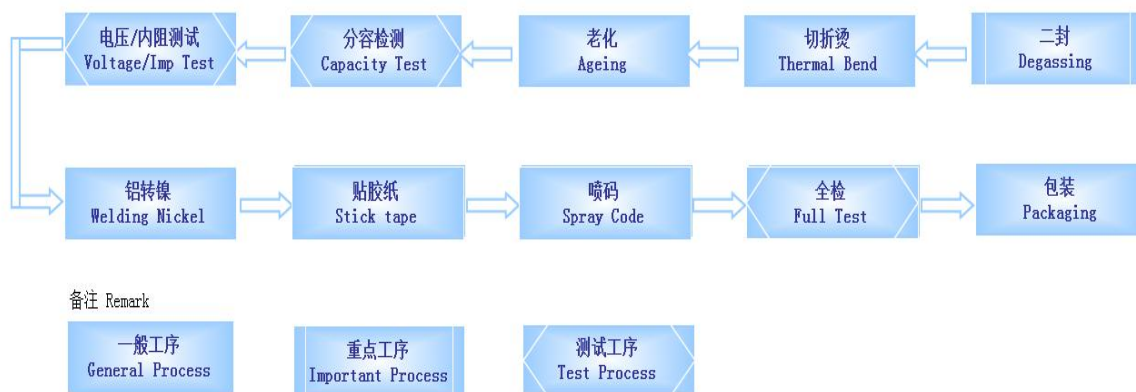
电压/内阻测试
Voltage/Imp Test

分容检测
Capacity Test

老化
Ageing

切折烫
Thermal Bend

二封
Degassing

铝转镍
Welding Nickel

贴胶纸
Stick tape

喷码
Spray Code

全检
Full Test

包装
Packaging

备注 Remark

一般工序
General Process

重点工序
Important Process

测试工序
Test Process